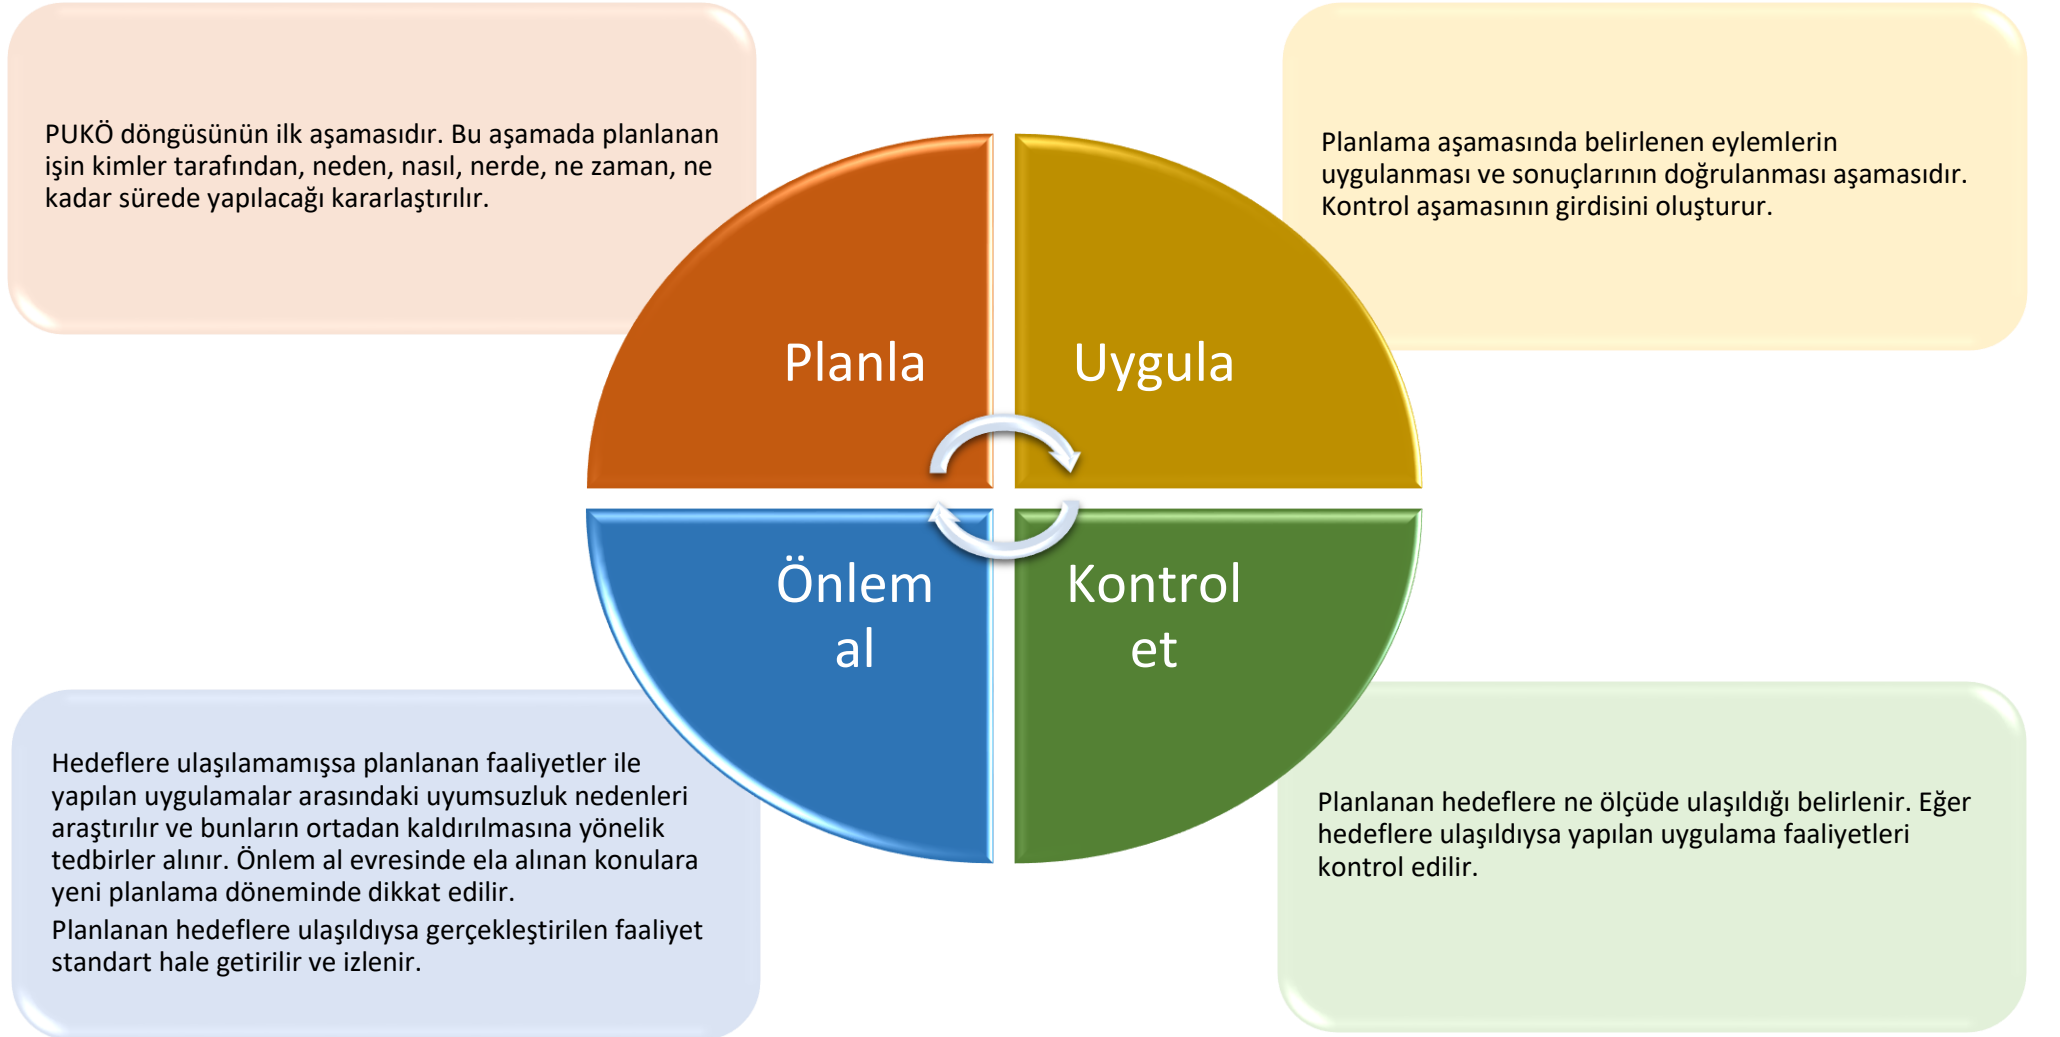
PUKÖ döngüsünün ilk aşamasıdır. Bu aşamada planlanan işin kimler tarafından, neden, nasıl, nerde, ne zaman, ne kadar sürede yapılacağı kararlaştırılır.

Planlama aşamasında belirlenen eylemlerin uygulanması ve sonuçlarının doğrulanması aşamasıdır. Kontrol aşamasının girdisini oluşturur.

Planla

Uygula

Önlem al

Kontrol et

Hedeflere ulaşılamamışsa planlanan faaliyetler ile yapılan uygulamalar arasındaki uyumsuzluk nedenleri araştırılır ve bunların ortadan kaldırılmasına yönelik tedbirler alınır. Önlem al evresinde ela alınan konulara yeni planlama döneminde dikkat edilir.

Planlanan hedeflere ulaşıldıysa gerçekleştirilen faaliyet standart hale getirilir ve izlenir.

Planlanan hedeflere ne ölçüde ulaşıldığı belirlenir. Eğer hedeflere ulaşıldıysa yapılan uygulama faaliyetleri kontrol edilir.